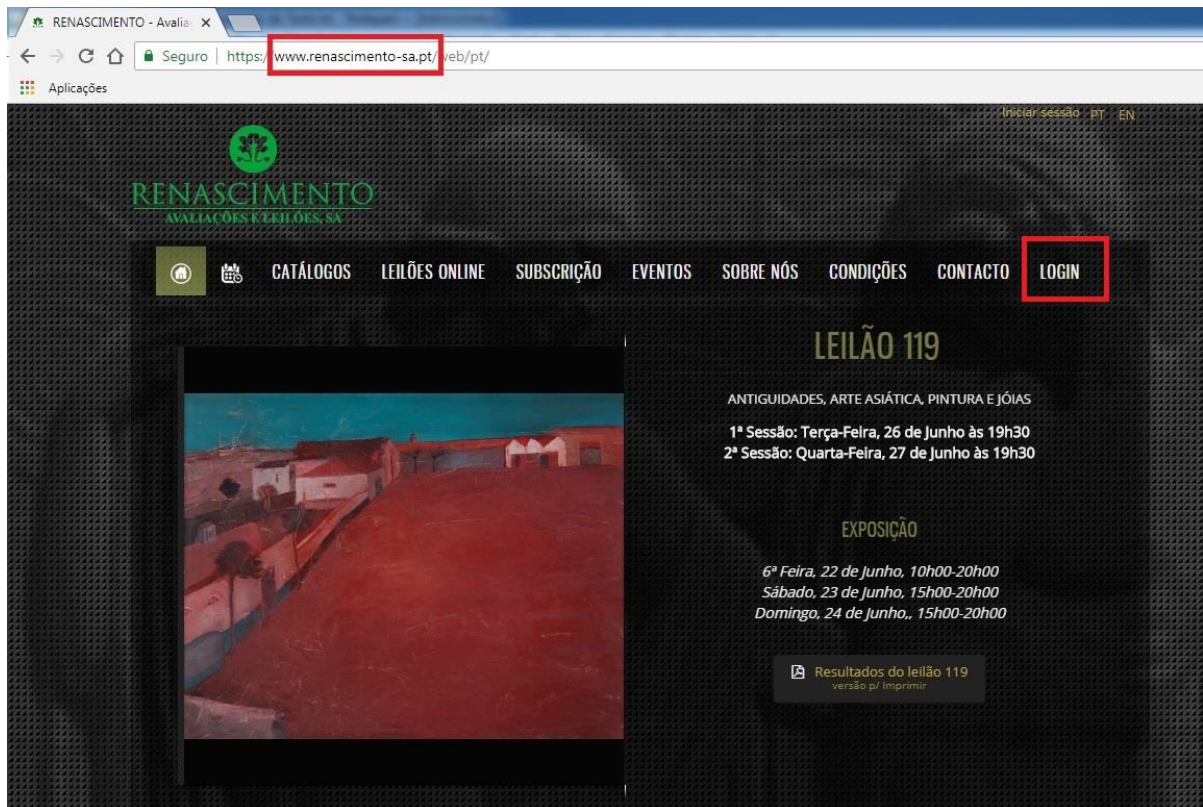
RENASCIMENTO - Avalia ×

Seguro | https://www.renascimento-sa.pt/web/pt/

Aplicações

Iniciar sessão PT EN

RENASCIMENTO
AVALIAÇÕES E LEILÕES, SA

CATÁLOGOS LEILÕES ONLINE SUBSCRIÇÃO EVENTOS SOBRE NÓS CONDIÇÕES CONTACTO LOGIN

LEILÃO 119

ANTIGUIDADES, ARTE ASIÁTICA, PINTURA E JÓIAS

1ª Sessão: Terça-Feira, 26 de Junho às 19h30
2ª Sessão: Quarta-Feira, 27 de Junho às 19h30

EXPOSIÇÃO

6ª Feira, 22 de Junho, 10h00-20h00
Sábado, 23 de Junho, 15h00-20h00
Domingo, 24 de Junho,, 15h00-20h00

Resultados do leilão 119
versão p/ Imprimir